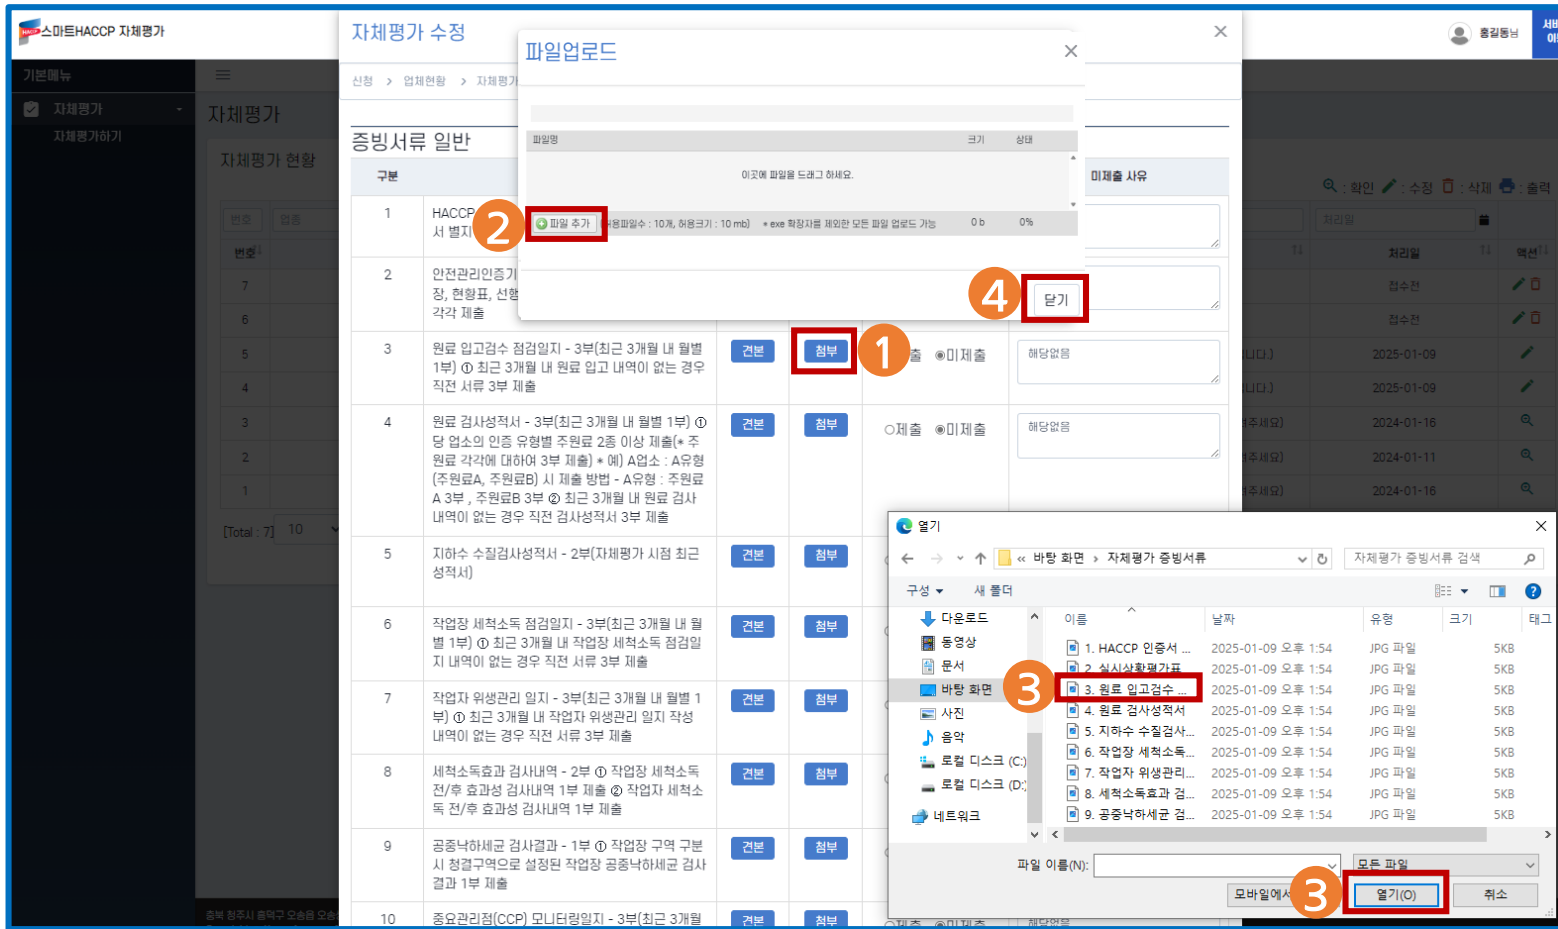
스마트HACCP 자체평가

기본메뉴
자체평가
자체평가하기

자체평가
자체평가 현황

홍길동님

자체평가 수정
신청 > 업체현황 > 자체평가

증빙서류 일반

| 구분 | | | | | 미제출 사유 |
|---|---|---|---|---|---|
| 1 | HACCP 서 별지 | | | | |
| 2 | 안전관리인증기 장, 현황표, 선행 각각 제출 | | | | |
| 3 | 원료 입고검수 점검일지 - 3부(최근 3개월 내 월별 1부) ① 최근 3개월 내 원료 입고 내역이 없는 경우 직전 서류 3부 제출 | 견본 | 첨부 | ○제출 ◉미제출 | 해당없음 |
| 4 | 원료 검사성적서 - 3부(최근 3개월 내 월별 1부) ① 당 업소의 인증 유형별 주원료 2종 이상 제출(* 주원료 각각에 대하여 3부 제출) * 예) A업소 : A유형(주원료A, 주원료B) 시 제출 방법 - A유형 : 주원료 A 3부, 주원료B 3부 ② 최근 3개월 내 원료 검사 내역이 없는 경우 직전 검사성적서 3부 제출 | 견본 | 첨부 | ○제출 ◉미제출 | 해당없음 |
| 5 | 지하수 수질검사성적서 - 2부(자체평가 시점 최근 성적서) | 견본 | 첨부 | | |
| 6 | 작업장 세척소독 점검일지 - 3부(최근 3개월 내 월별 1부) ① 최근 3개월 내 작업장 세척소독 점검일지 내역이 없는 경우 직전 서류 3부 제출 | 견본 | 첨부 | | |
| 7 | 작업자 위생관리 일지 - 3부(최근 3개월 내 월별 1부) ① 최근 3개월 내 작업자 위생관리 일지 작성 내역이 없는 경우 직전 서류 3부 제출 | 견본 | 첨부 | | |
| 8 | 세척소독효과 검사내역 - 2부 ① 작업장 세척소독 전/후 효과성 검사내역 1부 제출 ② 작업자 세척소독 전/후 효과성 검사내역 1부 제출 | 견본 | 첨부 | | |
| 9 | 공중낙하세균 검사결과 - 1부 ① 작업장 구역 구분 시 청결구역으로 설정된 작업장 공중낙하세균 검사 결과 1부 제출 | 견본 | 첨부 | | |
| 10 | 중요관리점(CCP) 모니터링일지 - 3부(최근 3개월 | 견본 | 첨부 | ○제출 ◉미제출 | 해당없음 |

파일업로드
파일명 크기 상태
이곳에 파일을 드래그 하세요.
파일 추가 허용파일수 : 10개, 허용크기 : 10 mb) * exe 확장자를 제외한 모든 파일 업로드 가능 0 b 0%
닫기

1 2 3 4

확인 수정 삭제 출력
번호 업종 처리일
| 번호 | 처리일 | 액션 |
|---|---|---|
| 7 | 접수전 | |
| 6 | 접수전 | |
| 5 | 니다.) 2025-01-09 | |
| 4 | 니다.) 2025-01-09 | |
| 3 | 주세요) 2024-01-16 | |
| 2 | 주세요) 2024-01-11 | |
| 1 | 주세요) 2024-01-16 | |
[Total : 7] 10

충북 청주시 흥덕구 오송읍 오송

열기
« 바탕 화면 > 자체평가 증빙서류
자체평가 증빙서류 검색
구성 ▾ 새 폴더
다운로드
동영상
문서
바탕 화면
사진
음악
로컬 디스크 (C:)
로컬 디스크 (D:)
네트워크

| 이름 | 날짜 | 유형 | 크기 |
|---|---|---|---|
| 1. HACCP 인증서 ... | 2025-01-09 오후 1:54 | JPG 파일 | 5KB |
| 2. 실시상황평가표 | 2025-01-09 오후 1:54 | JPG 파일 | 5KB |
| 3. 원료 입고검수 ... | 2025-01-09 오후 1:54 | JPG 파일 | 5KB |
| 4. 원료 검사성적서 | 2025-01-09 오후 1:54 | JPG 파일 | 5KB |
| 5. 지하수 수질검사... | 2025-01-09 오후 1:54 | JPG 파일 | 5KB |
| 6. 작업장 세척소독... | 2025-01-09 오후 1:54 | JPG 파일 | 5KB |
| 7. 작업자 위생관리... | 2025-01-09 오후 1:54 | JPG 파일 | 5KB |
| 8. 세척소독효과 검... | 2025-01-09 오후 1:54 | JPG 파일 | 5KB |
| 9. 공중낙하세균 검... | 2025-01-09 오후 1:54 | JPG 파일 | 5KB |

태그
파일 이름(N):
모든 파일
모바일에서
열기(O) 취소
3 3